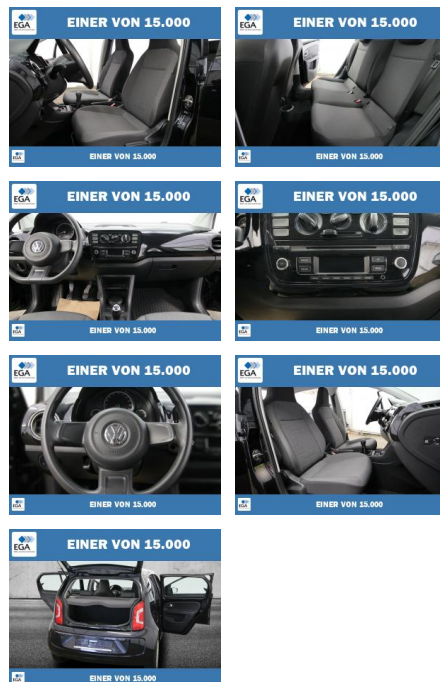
EGA EINER VON 15.000
EINER VON 15.000

EGA EINER VON 15.000
EINER VON 15.000

EGA EINER VON 15.000
EINER VON 15.000

EGA EINER VON 15.000
EINER VON 15.000

EGA EINER VON 15.000
EINER VON 15.000

EGA EINER VON 15.000
EINER VON 15.000

EGA EINER VON 15.000
EINER VON 15.000